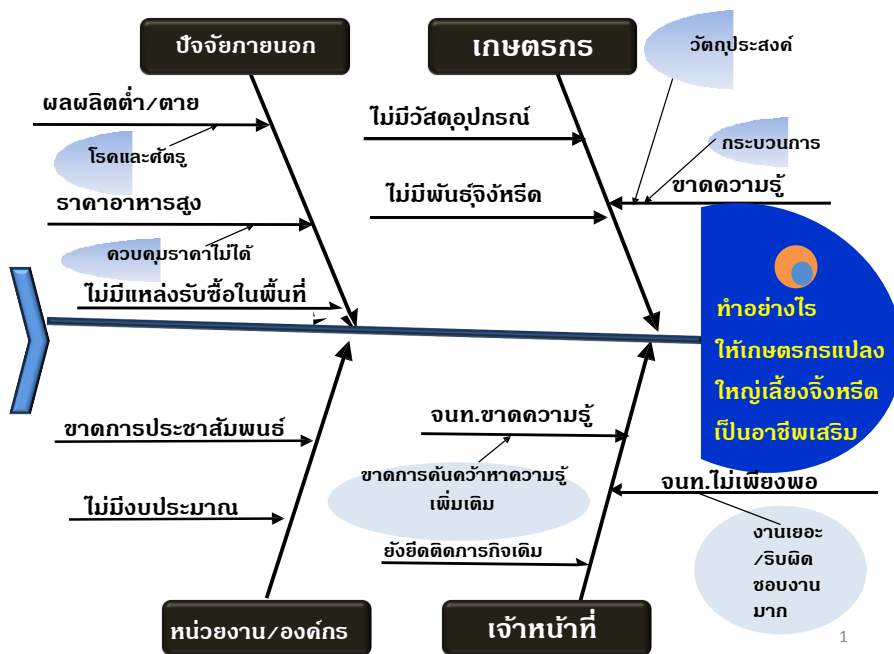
ปัจจัยภายนอก

เกษตรกร

วัตถุประสงค์

ผลผลิตต่ำ/ตาย

โรคและศัตรู

ไม่มีวัสดุอุปกรณ์

กระบวนการ

ขาดความรู้

ราคาอาหารสูง

ไม่มีพันธุ์จิ้งหรีด

ควบคุมราคาไม่ได้

ไม่มีแหล่งรับซื้อในพื้นที่

ทำอย่างไร ให้เกษตรกรแปลงใหญ่เลี้ยงจิ้งหรีดเป็นอาชีพเสริม

ขาดการประชาสัมพนธ์

จนท.ขาดความรู้

ขาดการค้นคว้าหาความรู้เพิ่มเติม

จนท.ไม่เพียงพอ

ไม่มีงบประมาณ

งานเยอะ /รับผิดชอบงานมาก

ยังยึดติดภารกิจเดิม

หน่วยงาน/องค์กร

เจ้าหน้าที่

1